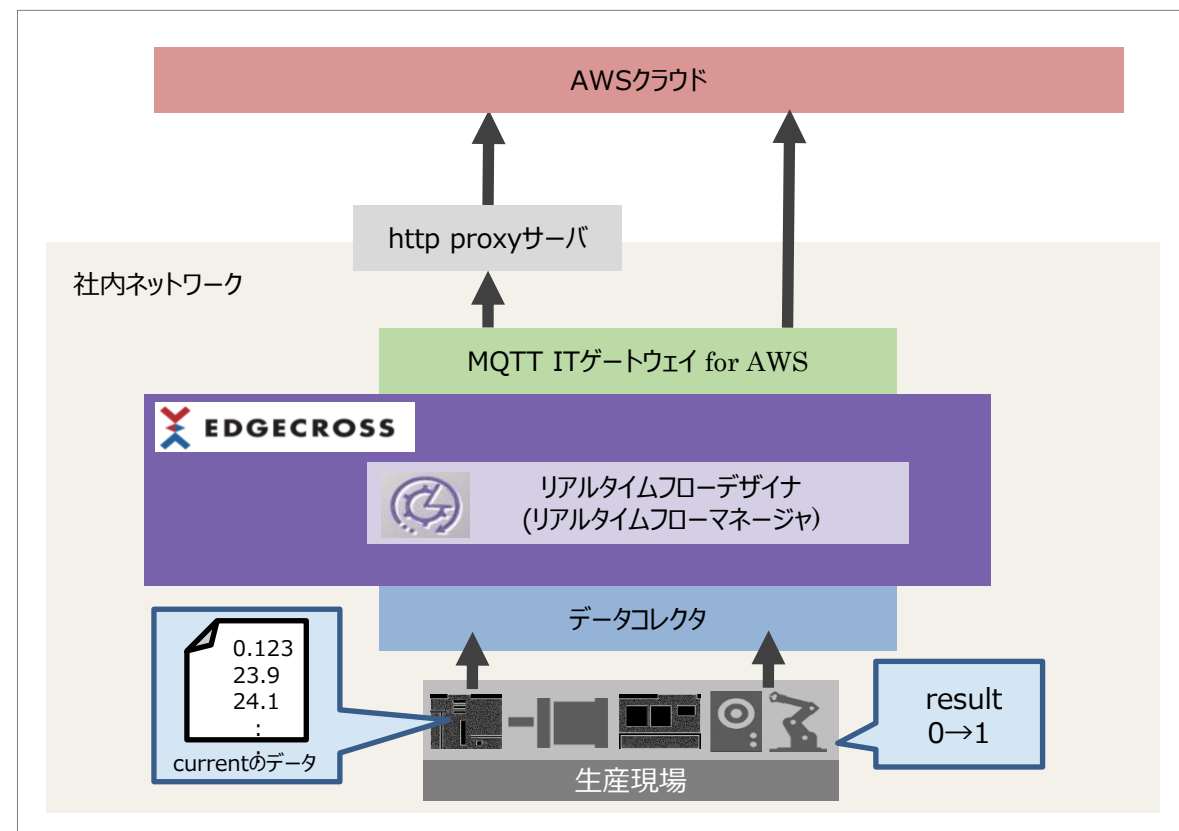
AWSクラウド

http proxyサーバ

社内ネットワーク

MQTT ITゲートウェイ for AWS

EDGECROSS

リアルタイムフローデザイナ
(リアルタイムフローマネージャ)

データコレクタ

0.123
23.9
24.1
:

currentのデータ

result
0→1

生産現場